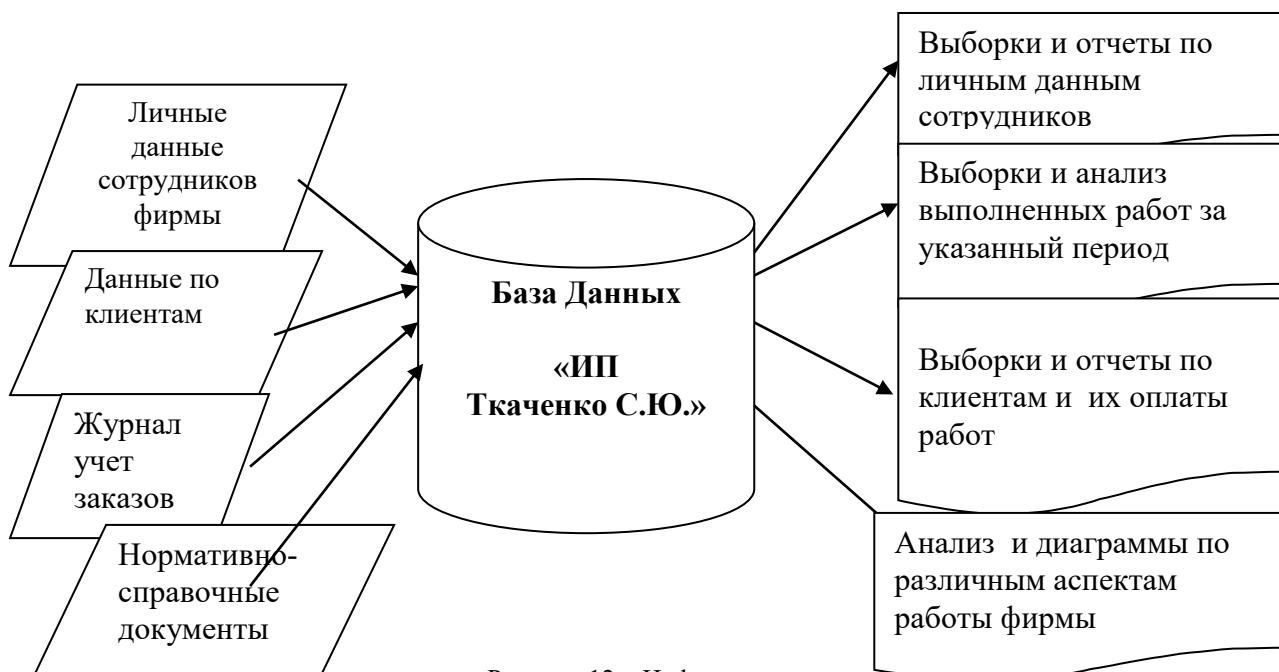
Личные данные сотрудников фирмы

Данные по клиентам

Журнал учет заказов

Нормативно-справочные документы

База Данных

«ИП Ткаченко С.Ю.»

Выборки и отчеты по личным данным сотрудников

Выборки и анализ выполненных работ за указанный период

Выборки и отчеты по клиентам и их оплаты работ

Анализ и диаграммы по различным аспектам работы фирмы

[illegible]